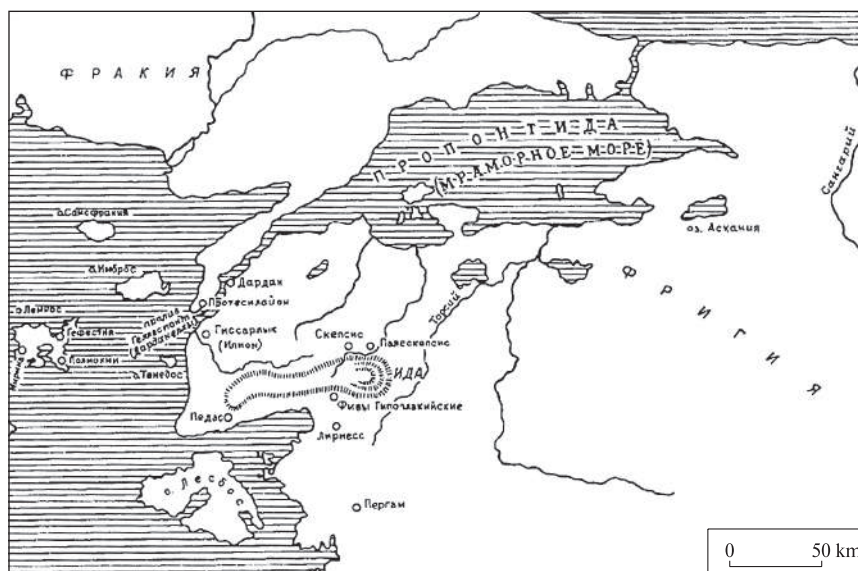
ФРАКИЯ

ПРОПОНТИДА
(МРАМОРНОЕ МОРЕ)

Сангарий

о. Самофракия

оз. Аскания

о. Имброс

Дардан

Протесилайон

о. Лемнос

пролив Геллеспонт (Дарданеллы)

Гефестия

Гиссарлык (Илион)

Скепсис

Палескепсис

Полиохни

Мирина

о. Тенедос

Троий

ФРИГИЯ

ИДА

Педас

Фивы Гипоплакийские

Лирнесс

о. Лесбос

Пергам

0 50 km